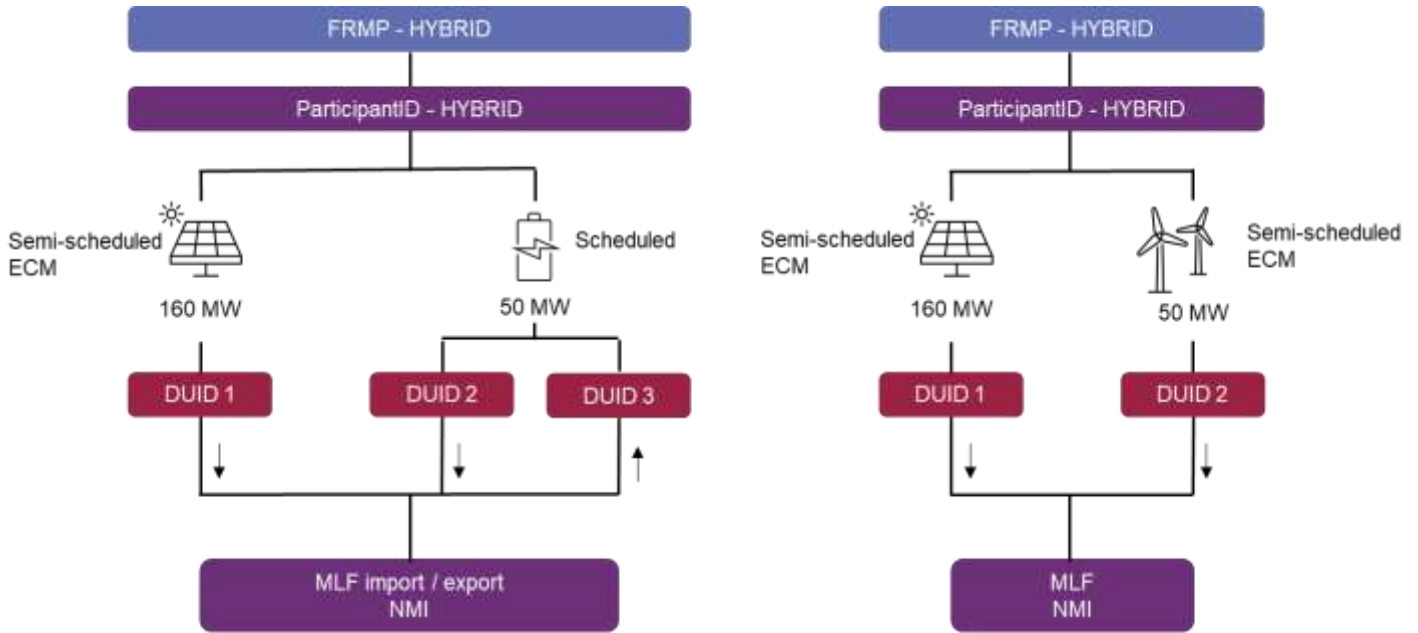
FRMP - HYBRID

ParticipantID - HYBRID

Semi-scheduled ECM

160 MW

Scheduled

50 MW

DUID 1

DUID 2

DUID 3

MLF import / export NMI

FRMP - HYBRID

ParticipantID - HYBRID

Semi-scheduled ECM

160 MW

Semi-scheduled ECM

50 MW

DUID 1

DUID 2

MLF NMI